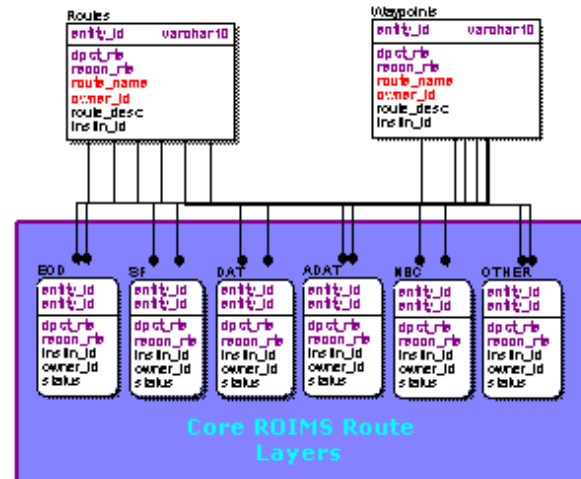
Routes

| entity_id | varchar10 |
|---|---|
| dpst_rte | |
| recon_rte | |
| route_name | |
| owner_id | |
| route_desc | |
| inslin_id | |

Waypoints

| entity_id | varchar10 |
|---|---|
| dpst_rte | |
| recon_rte | |
| route_name | |
| owner_id | |
| route_desc | |
| inslin_id | |

EOD
entity_id
entity_id
dpst_rte
recon_rte
inslin_id
owner_id
status

SF
entity_id
entity_id
dpst_rte
recon_rte
inslin_id
owner_id
status

DAT
entity_id
entity_id
dpst_rte
recon_rte
inslin_id
owner_id
status

ADAT
entity_id
entity_id
dpst_rte
recon_rte
inslin_id
owner_id
status

NBC
entity_id
entity_id
dpst_rte
recon_rte
inslin_id
owner_id
status

OTHER
entity_id
entity_id
dpst_rte
recon_rte
inslin_id
owner_id
status

Core ROIMS Route Layers